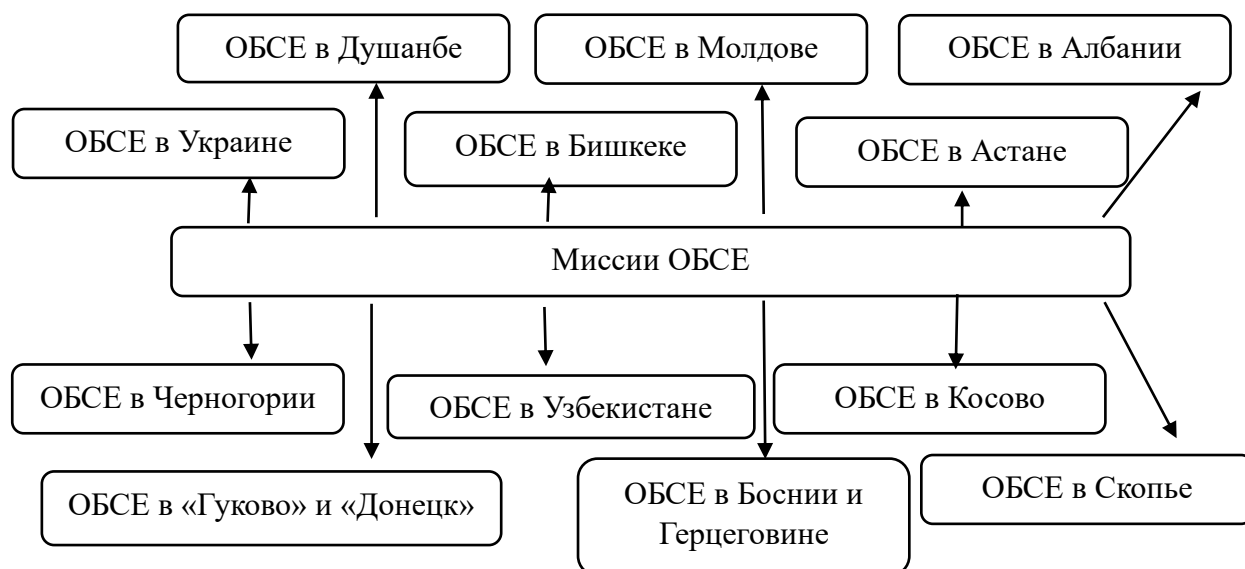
ОБСЕ в Душанбе

ОБСЕ в Молдове

ОБСЕ в Албании

ОБСЕ в Украине

ОБСЕ в Бишкеке

ОБСЕ в Астане

Миссии ОБСЕ

ОБСЕ в Черногории

ОБСЕ в Узбекистане

ОБСЕ в Косово

ОБСЕ в «Гуково» и «Донецк»

ОБСЕ в Боснии и Герцеговине

ОБСЕ в Скопье